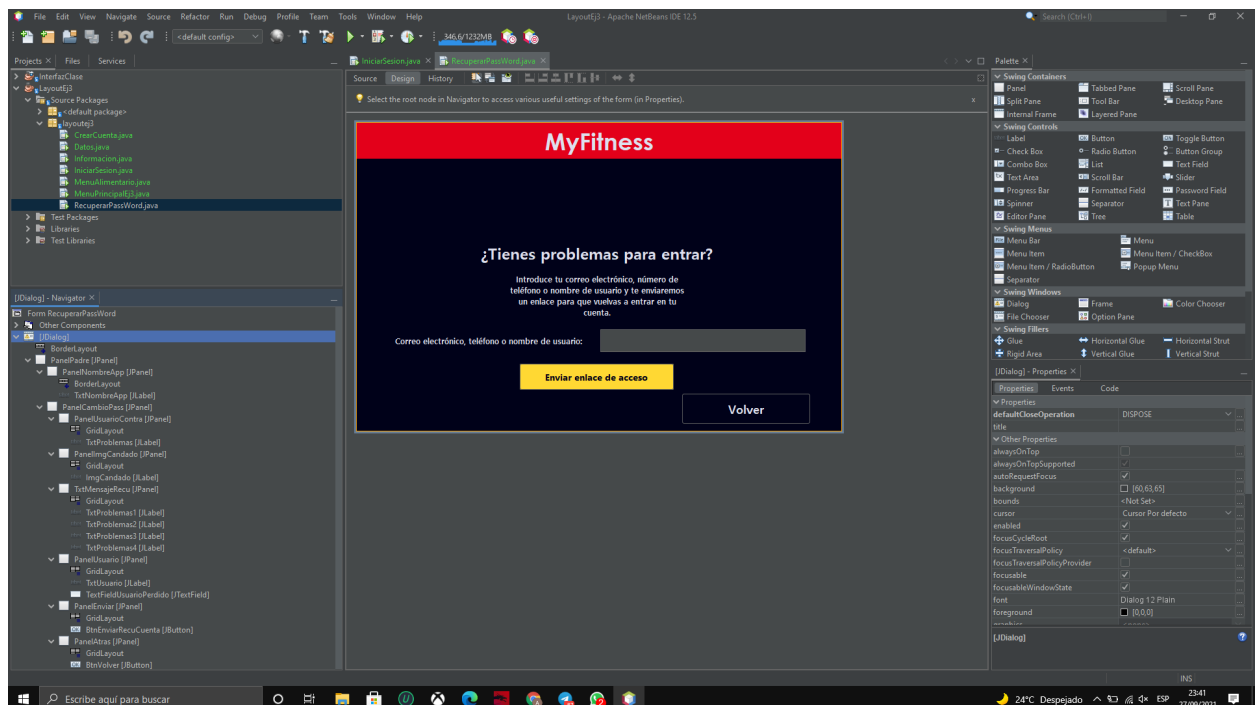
File Edit View Navigate Source Refactor Run Debug Profile Team Tools Window Help

LayoutEj3 - Apache NetBeans IDE 12.5

Search (Ctrl+I)

<default config>

346,6/1232MB

Projects × Files Services

InterfazClase
LayoutEj3
Source Packages
<default package>
layoutej3
CrearCuenta.java
Datos.java
Informacion.java
IniciarSesion.java
MenuAlimentario.java
MenuPrincipalEj3.java
RecuperarPassWord.java
Test Packages
Libraries
Test Libraries

IniciarSesion.java × RecuperarPassWord.java ×

Source Design History

Select the root node in Navigator to access various useful settings of the form (in Properties).

MyFitness

¿Tienes problemas para entrar?

Introduce tu correo electrónico, número de teléfono o nombre de usuario y te enviaremos un enlace para que vuelvas a entrar en tu cuenta.

Correo electrónico, teléfono o nombre de usuario:

Enviar enlace de acceso

Volver

[JDialog] - Navigator ×

Form RecuperarPassWord
Other Components
[JDialog]
BorderLayout
PanelPadre [JPanel]
PanelNombreApp [JPanel]
BorderLayout
TxtNombreApp [JLabel]
PanelCambioPass [JPanel]
PanelUsuarioContra [JPanel]
GridLayout
TxtProblemas [JLabel]
PanelImgCandado [JPanel]
GridLayout
ImgCandado [JLabel]
TxtMensajeRecu [JPanel]
GridLayout
TxtProblemas1 [JLabel]
TxtProblemas2 [JLabel]
TxtProblemas3 [JLabel]
TxtProblemas4 [JLabel]
PanelUsuario [JPanel]
GridLayout
TxtUsuario [JLabel]
TextFieldUsuarioPerdido [JTextField]
PanelEnviar [JPanel]
GridLayout
BtnEnviarRecuCuenta [JButton]
PanelAtras [JPanel]
GridLayout
BtnVolver [JButton]

Palette ×

Swing Containers
Panel Tabbed Pane Scroll Pane
Split Pane Tool Bar Desktop Pane
Internal Frame Layered Pane
Swing Controls
Label Button Toggle Button
Check Box Radio Button Button Group
Combo Box List Text Field
Text Area Scroll Bar Slider
Progress Bar Formatted Field Password Field
Spinner Separator Text Pane
Editor Pane Tree Table
Swing Menus
Menu Bar Menu
Menu Item Menu Item / CheckBox
Menu Item / RadioButton Popup Menu
Separator
Swing Windows
Dialog Frame Color Chooser
File Chooser Option Pane
Swing Fillers
Glue Horizontal Glue Horizontal Strut
Rigid Area Vertical Glue Vertical Strut

[JDialog] - Properties ×

Properties Events Code

Properties
| defaultCloseOperation | DISPOSE |
|---|---|
| title | |

Other Properties
| alwaysOnTop | |
|---|---|
| alwaysOnTopSupported | |
| autoRequestFocus | |
| background | [60,63,65] |
| bounds | <Not Set> |
| cursor | Cursor Por defecto |
| enabled | |
| focusCycleRoot | |
| focusTraversalPolicy | <default> |
| focusTraversalPolicyProvider | |
| focusable | |
| focusableWindowState | |
| font | Dialog 12 Plain |
| foreground | [0,0,0] |

[JDialog]

INS

Escribe aquí para buscar

24°C Despejado ESP 23:41 27/09/2021